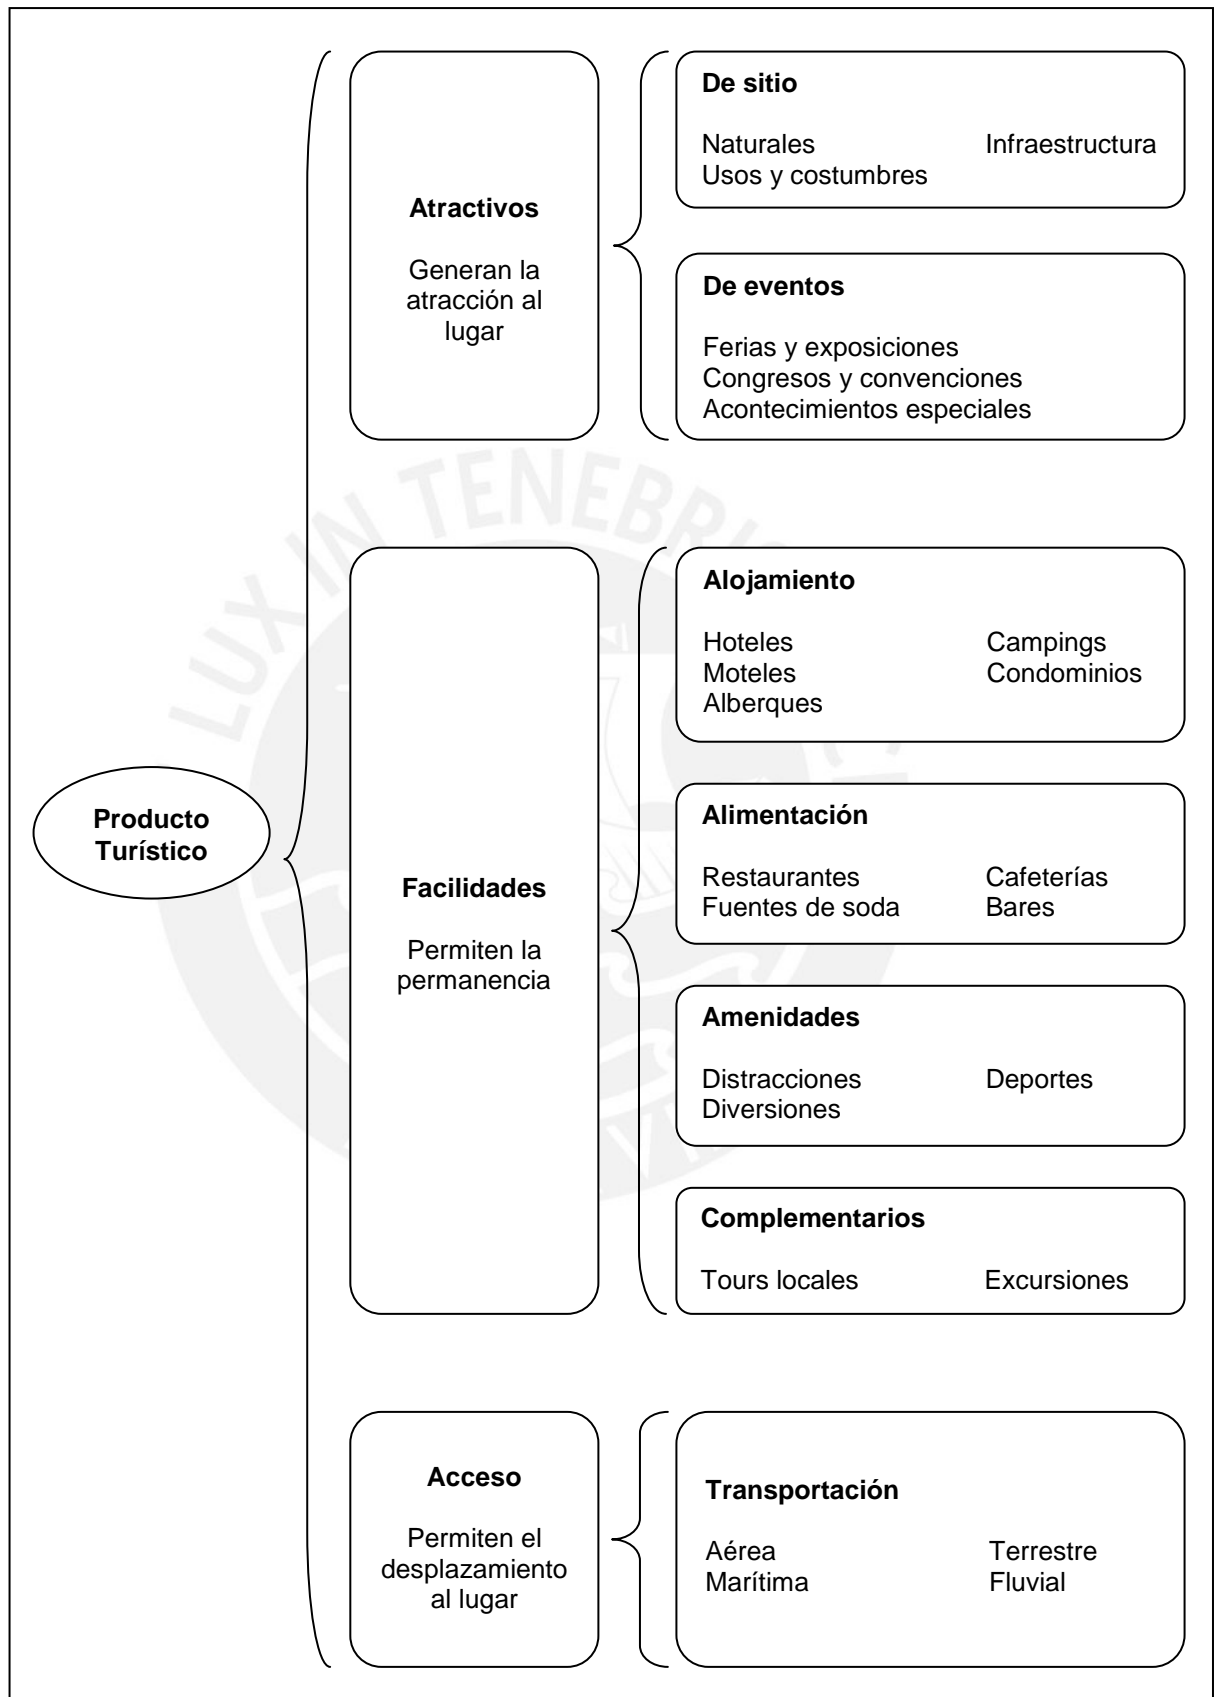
Producto Turístico

Atractivos

Generan la atracción al lugar

De sitio

Naturales
Infraestructura
Usos y costumbres

De eventos

Ferias y exposiciones
Congresos y convenciones
Acontecimientos especiales

LUX IN TENEBRIS

Facilidades

Permiten la permanencia

Alojamiento

Hoteles
Campings
Moteles
Condominios
Alberques

Alimentación

Restaurantes
Cafeterías
Fuentes de soda
Bares

Amenidades

Distracciones
Deportes
Diversiones

Complementarios

Tours locales
Excursiones

Acceso

Permiten el desplazamiento al lugar

Transportación

Aérea
Terrestre
Marítima
Fluvial